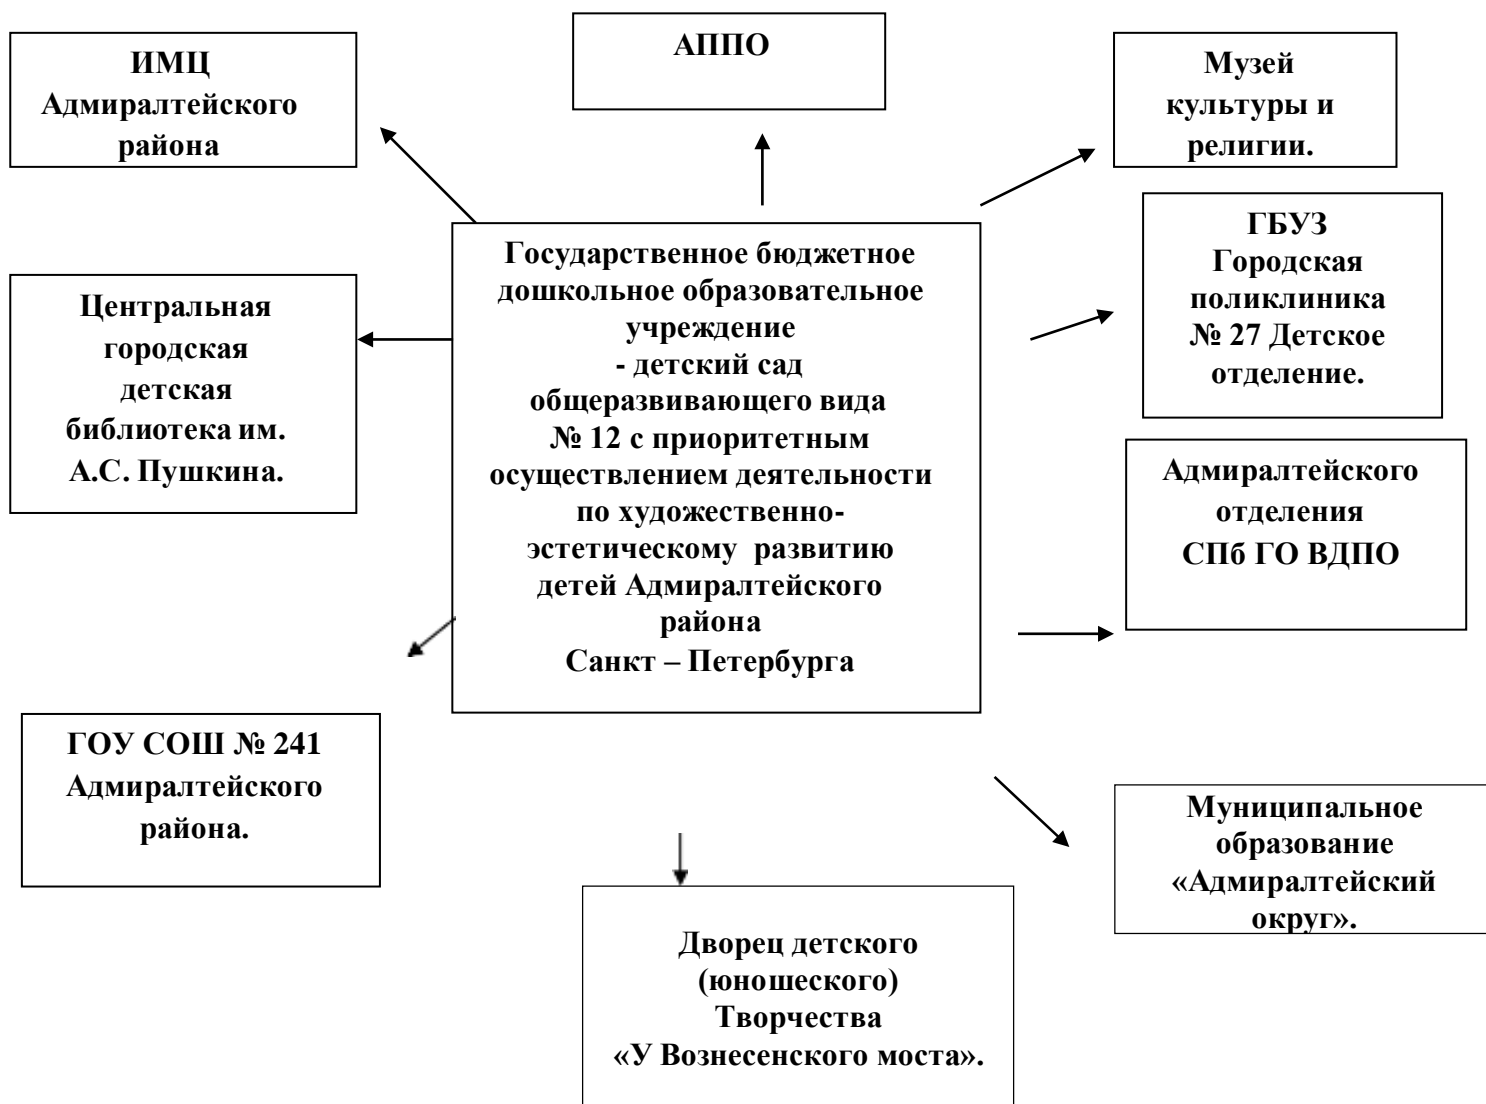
ИМЦ Адмиралтейского района

АППО

Музей культуры и религии.

Государственное бюджетное дошкольное образовательное учреждение
- детский сад общеразвивающего вида № 12 с приоритетным осуществлением деятельности по художественно-эстетическому развитию детей Адмиралтейского района
Санкт – Петербурга

ГБУЗ Городская поликлиника № 27 Детское отделение.

Центральная городская детская библиотека им. А.С. Пушкина.

Адмиралтейского отделения СПб ГО ВДПО

ГОУ СОШ № 241 Адмиралтейского района.

Муниципальное образование «Адмиралтейский округ».

Дворец детского (юношеского) Творчества «У Вознесенского моста».